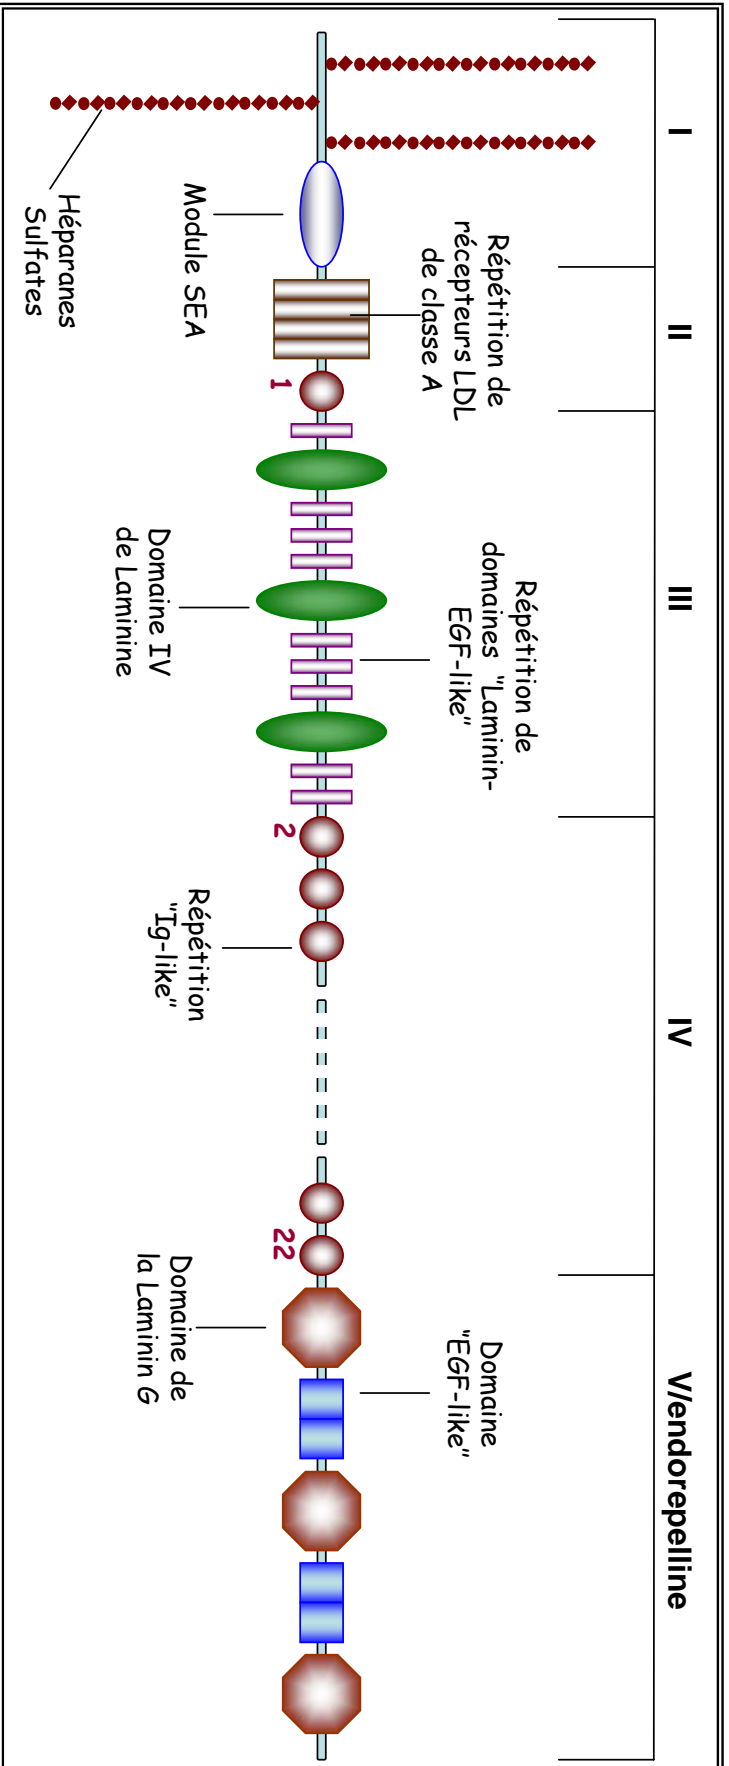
I

II

III

IV

V/endorepelline

Héparanes Sulfates

Module SEA

Répétition de récepteurs LDL de classe A

1

Domaine IV de Laminine

Répétition de domaines "Laminin-EGF-like"

2

Répétition "Ig-like"

22

Domaine de la Laminin G

Domaine "EGF-like"